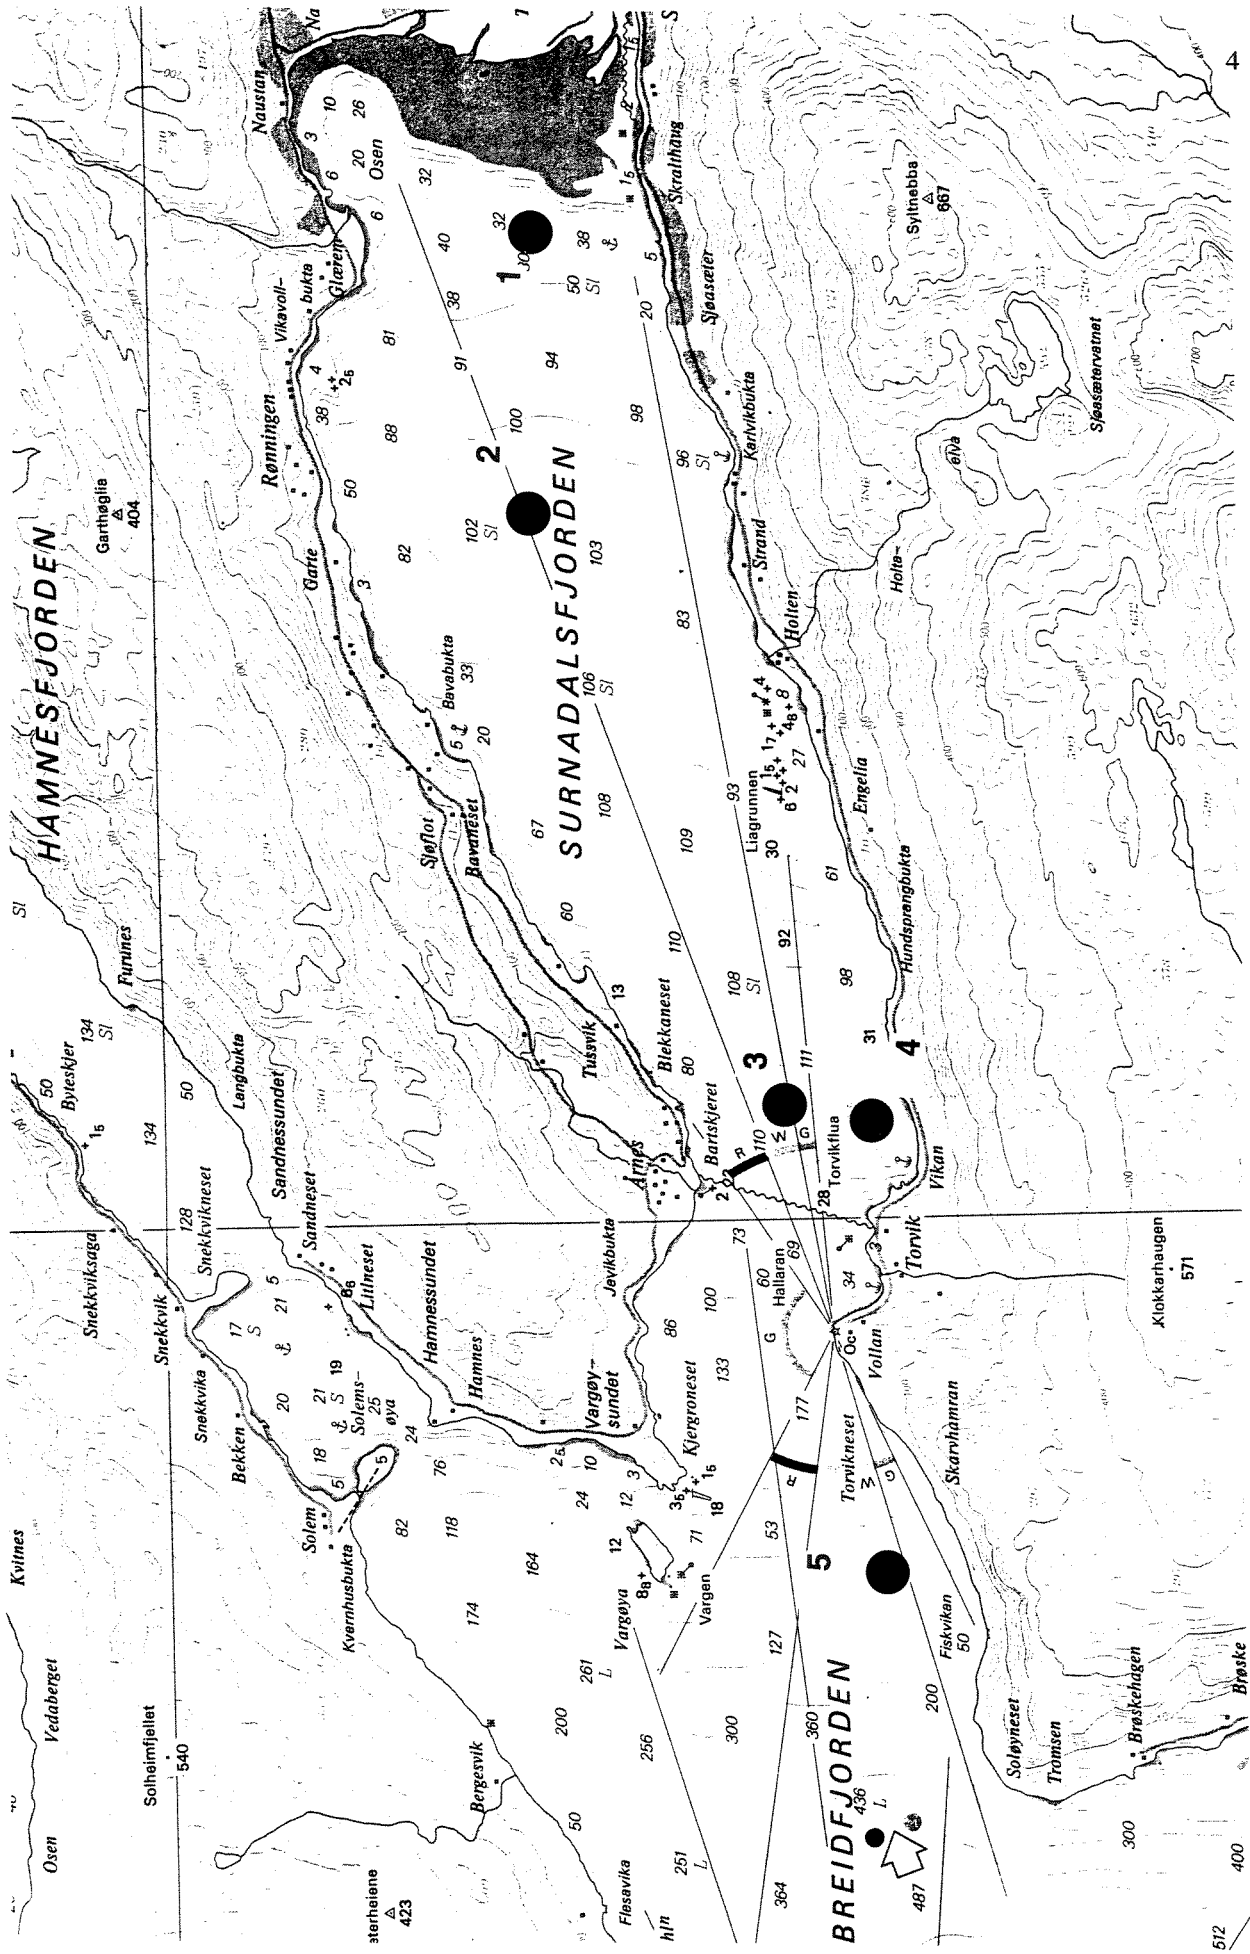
4

HAMNESFJORDEN

SURNADALSFJORDEN

BREIDFJORDEN

Naustan
Osen
Glæren
Vikavollbukta
Rønningen
Garthøgila 404
Garte
Bavabukta
Sjøflot
Bavaneset
Furunes
Tussvik
Blekkaneset
Byteskjer
Langbukta
Sandnessundet
Sandneset
Snekkvikneset
Snekkviksaga
Snekkvik
Snekkvika
Litlneset
Hamnessundet
Hamnes
Solemsøya
Bekken
Solem
Kvernhusbukta
Kvitnes
Vedaberget
Solheimfjellet 540
Osen
Bergesvik
sterheiane 423
Flesavika
Vargøya
Vargen
Kjergroneset
Vargøysundet
Jevikbukta
Arnes
Bartskjeret
Hallaran
Vollan
Torvik
Torvikflua
Vikan
Torvikneset
Skarvhamran
Fiskvikan
Soløyneset
Tromsen
Brøskehagen
Brøske
Klokkarhaugen 571
Hundsprangbukta
Engelia
Liagrunnen
Holten
Strand
Holtaelva
Karlvikbukta
Sjøasæter
Skralthaug
Syltnebba 667
Sjøasætervatnet

1
2
3
4
5

10 26 3 20 32 6 6 40 32 30 38 50 Sl 38 91 94 81 4 26 38 100 98 20 5 88 50 102 Sl 103 96 Sl 82 3 33 106 Sl 83 5 20 108 67 109 93 30 92 61 60 110 108 Sl 98 13 80 111 31 134 Sl 50 134 110 28 73 69 60 128 5 21 17 S 19 21 S 25 20 24 18 5 86 100 133 2 34 177 76 10 25 12 3 36 16 18 82 118 24 12 71 88 164 53 174 261 L 127 200 256 300 360 50 200 251 L 364 436 L 487 300 400 512 16 15 17 4 48 8 6 2 27 15 Oc G R